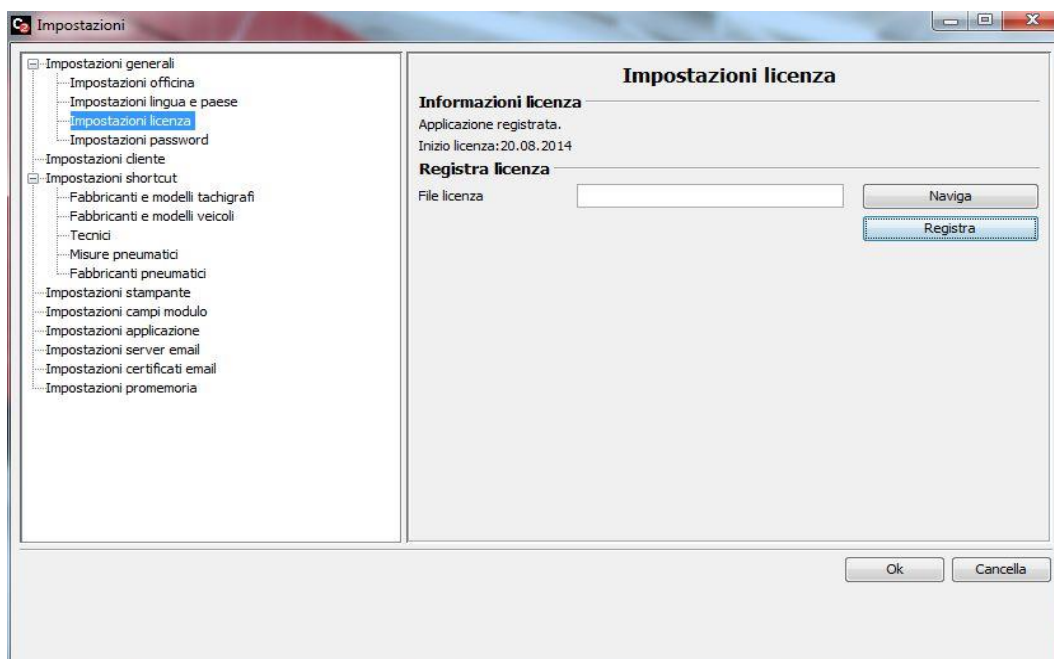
Impostazioni

Impostazioni generali
Impostazioni officina
Impostazioni lingua e paese
Impostazioni licenza
Impostazioni password
Impostazioni cliente
Impostazioni shortcut
Fabbricanti e modelli tachigrafi
Fabbricanti e modelli veicoli
Tecnici
Misure pneumatici
Fabbricanti pneumatici
Impostazioni stampante
Impostazioni campi modulo
Impostazioni applicazione
Impostazioni server email
Impostazioni certificati email
Impostazioni promemoria

Impostazioni licenza

Informazioni licenza
Applicazione registrata.
Inizio licenza:20.08.2014

Registra licenza
File licenza
Naviga
Registra

Ok
Cancella